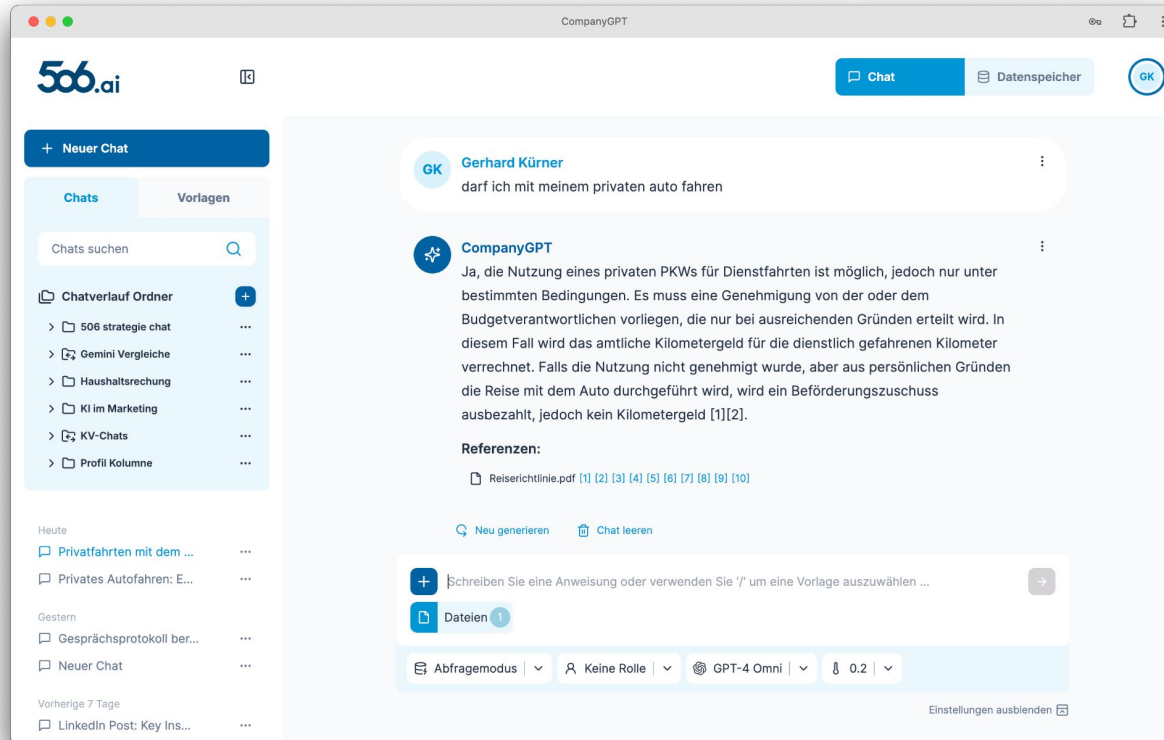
CompanyGPT

506.ai

Chat
Datenspeicher
GK

+ Neuer Chat

Chats
Vorlagen

Chats suchen

Chatverlauf Ordner +
506 strategie chat ···
Gemini Vergleiche ···
Haushaltsrechung ···
KI im Marketing ···
KV-Chats ···
Profil Kolumne ···

Heute
Privatfahrten mit dem ... ···
Privates Autofahren: E... ···

Gestern
Gesprächsprotokoll ber... ···
Neuer Chat ···

Vorherige 7 Tage
LinkedIn Post: Key Ins... ···

GK Gerhard Kürner
darf ich mit meinem privaten auto fahren

CompanyGPT
Ja, die Nutzung eines privaten PKWs für Dienstfahrten ist möglich, jedoch nur unter bestimmten Bedingungen. Es muss eine Genehmigung von der oder dem Budgetverantwortlichen vorliegen, die nur bei ausreichenden Gründen erteilt wird. In diesem Fall wird das amtliche Kilometergeld für die dienstlich gefahrenen Kilometer verrechnet. Falls die Nutzung nicht genehmigt wurde, aber aus persönlichen Gründen die Reise mit dem Auto durchgeführt wird, wird ein Beförderungszuschuss ausbezahlt, jedoch kein Kilometergeld [1][2].

Referenzen:
Reiserichtlinie.pdf [1] [2] [3] [4] [5] [6] [7] [8] [9] [10]

Neu generieren
Chat leeren

Schreiben Sie eine Anweisung oder verwenden Sie '/' um eine Vorlage auszuwählen ...
Dateien 1

Abfragemodus
Keine Rolle
GPT-4 Omni
0.2

Einstellungen ausblenden